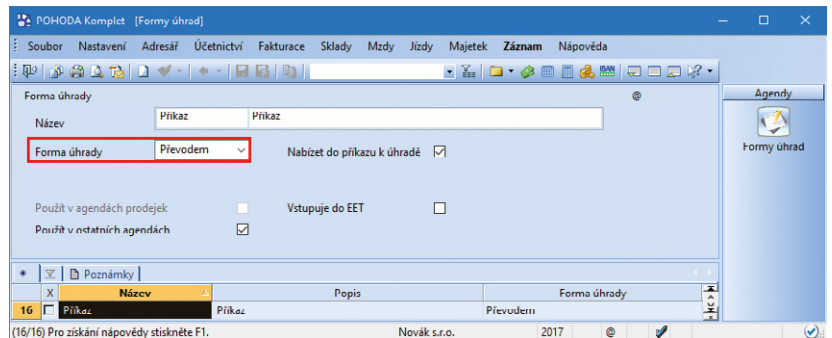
POHODA Komplet [Formy úhrad]

Soubor Nastavení Adresář Účetnictví Fakturace Sklady Mzdy Jízdy Majetek Záznam Nápověda

Forma úhrady

Název Příkaz Příkaz

Forma úhrady Převodem

Nabízet do příkazu k úhradě

Použít v agendách prodejek

Vstupuje do EET

Použít v ostatních agendách

Agendy

Formy úhrad

Poznámky

| | X | Název | Popis | Forma úhrady |
|---|---|---|---|---|
| 16 | | Příkaz | Příkaz | Převodem |

(16/16) Pro získání nápovědy stiskněte F1. Novák s.r.o. 2017